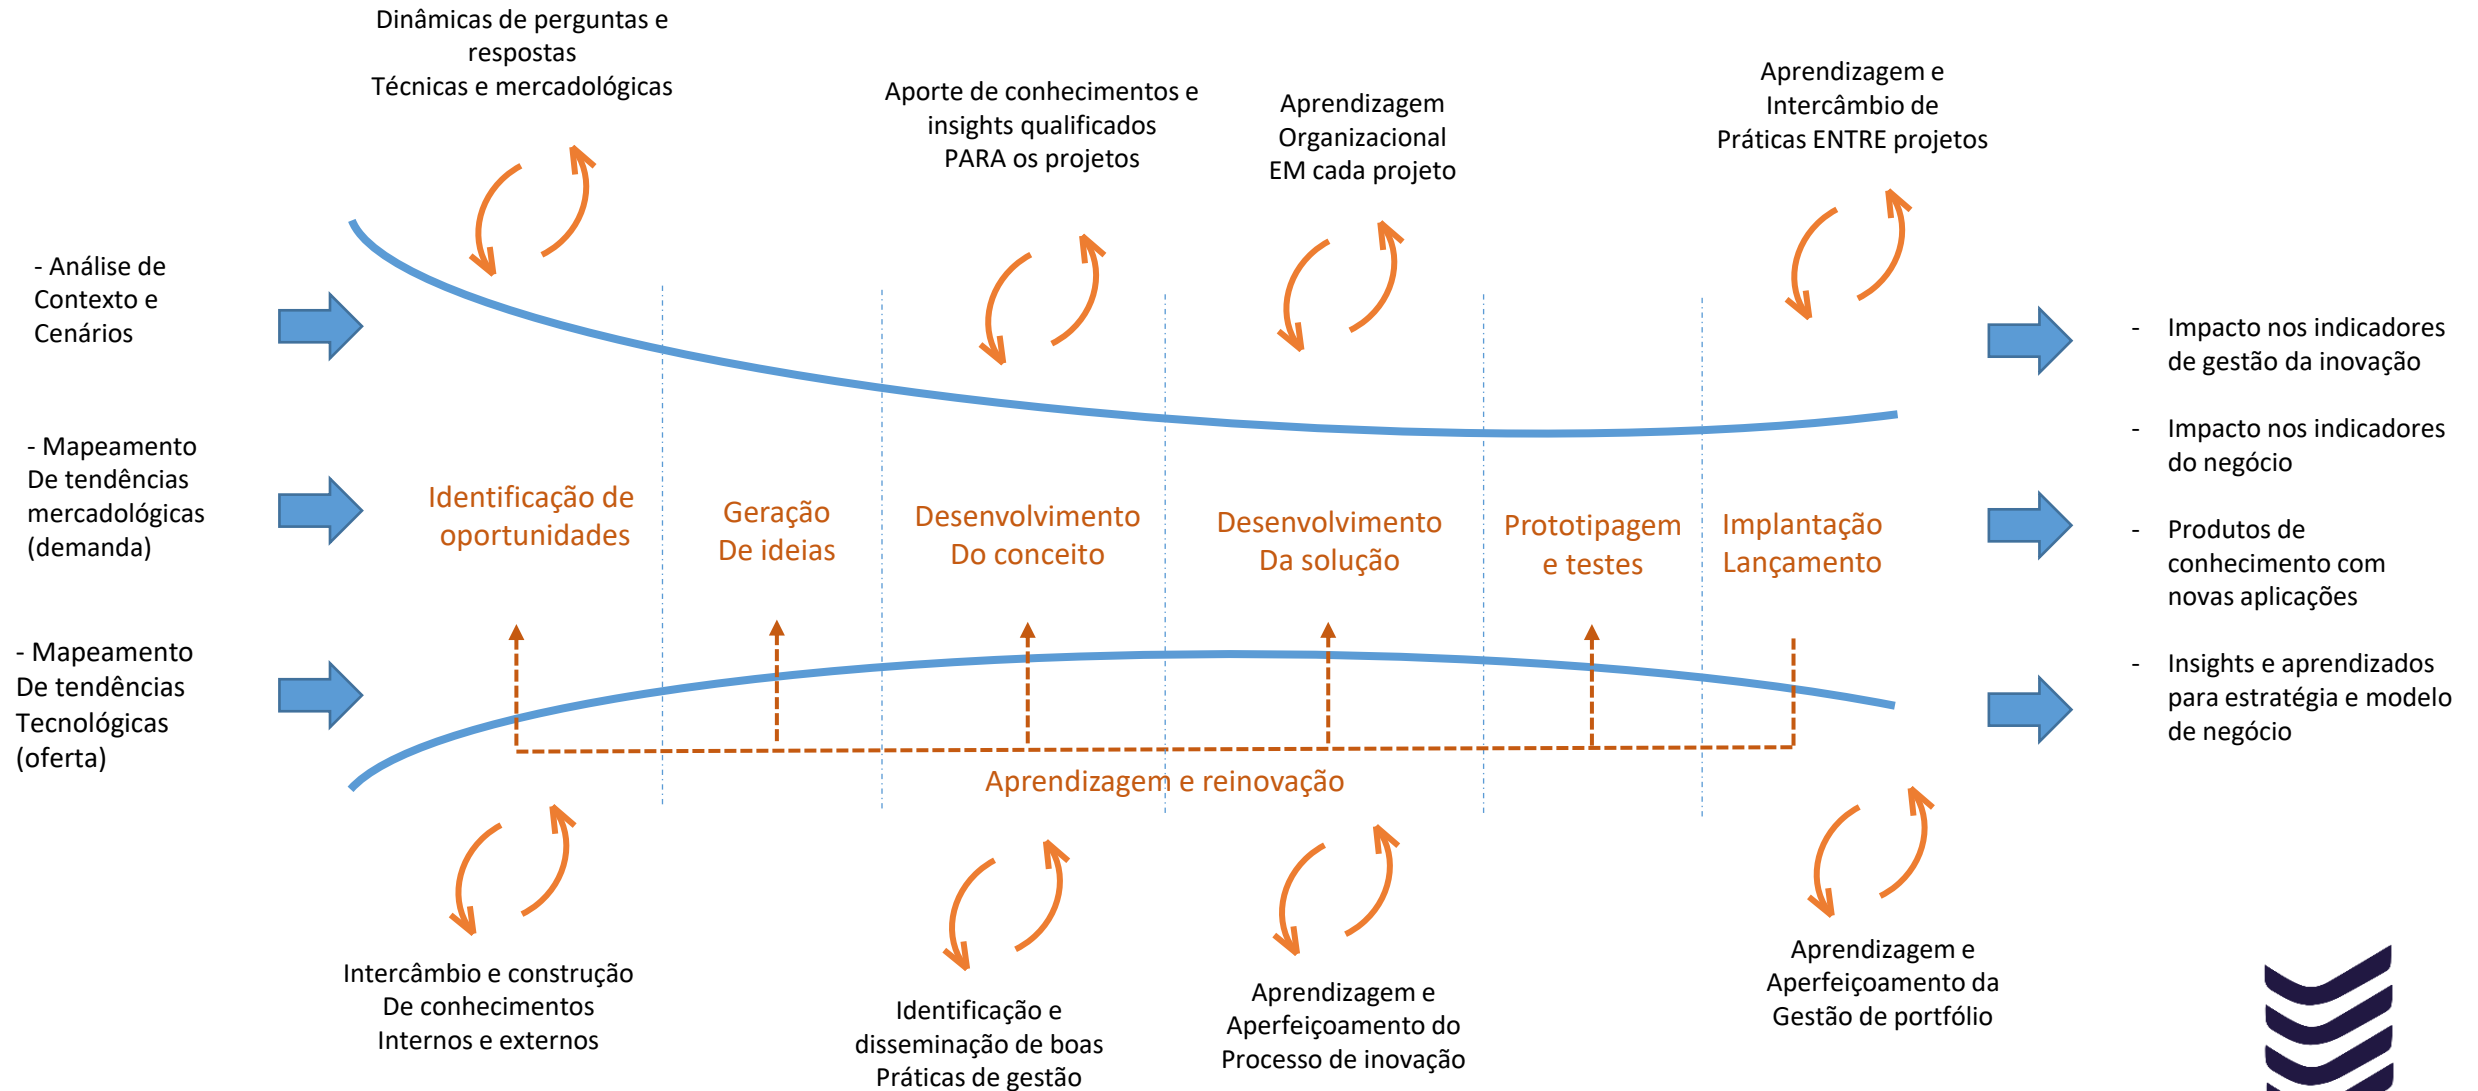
Dinâmicas de perguntas e respostas
Técnicas e mercadológicas

Aporte de conhecimentos e insights qualificados
PARA os projetos

Aprendizagem Organizacional
EM cada projeto

Aprendizagem e Intercâmbio de
Práticas ENTRE projetos

- Análise de Contexto e Cenários

- Mapeamento De tendências mercadológicas (demanda)

- Mapeamento De tendências Tecnológicas (oferta)

Identificação de oportunidades

Geração De ideias

Desenvolvimento Do conceito

Desenvolvimento Da solução

Prototipagem e testes

Implantação Lançamento

Aprendizagem e reinovação

- Impacto nos indicadores de gestão da inovação

- Impacto nos indicadores do negócio

- Produtos de conhecimento com novas aplicações

- Insights e aprendizados para estratégia e modelo de negócio

Intercâmbio e construção
De conhecimentos
Internos e externos

Identificação e disseminação de boas
Práticas de gestão

Aprendizagem e Aperfeiçoamento do
Processo de inovação

Aprendizagem e Aperfeiçoamento da
Gestão de portfólio